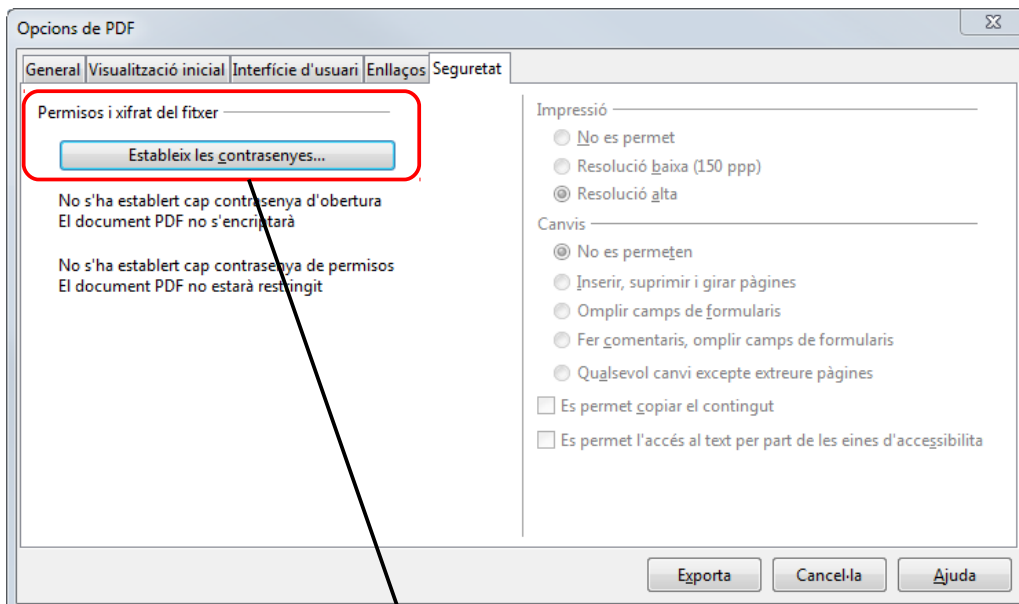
Opcions de PDF

General | Visualització inicial | Interfície d'usuari | Enllaços | Seguretat

Permisos i xifrat del fitxer

Estableix les contrasenyes...

No s'ha establert cap contrasenya d'obertura
El document PDF no s'encriptarà

No s'ha establert cap contrasenya de permisos
El document PDF no estarà restringit

Impressió

No es permet

Resolució baixa (150 ppp)

Resolució alta

Canvis

No es permeten

Inserir, suprimir i girar pàgines

Omplir camps de formularis

Fer comentaris, omplir camps de formularis

Qualsevol canvi excepte extreure pàgines

Es permet copiar el contingut

Es permet l'accés al text per part de les eines d'accessibilita

Exporta

Cancel·la

Ajuda